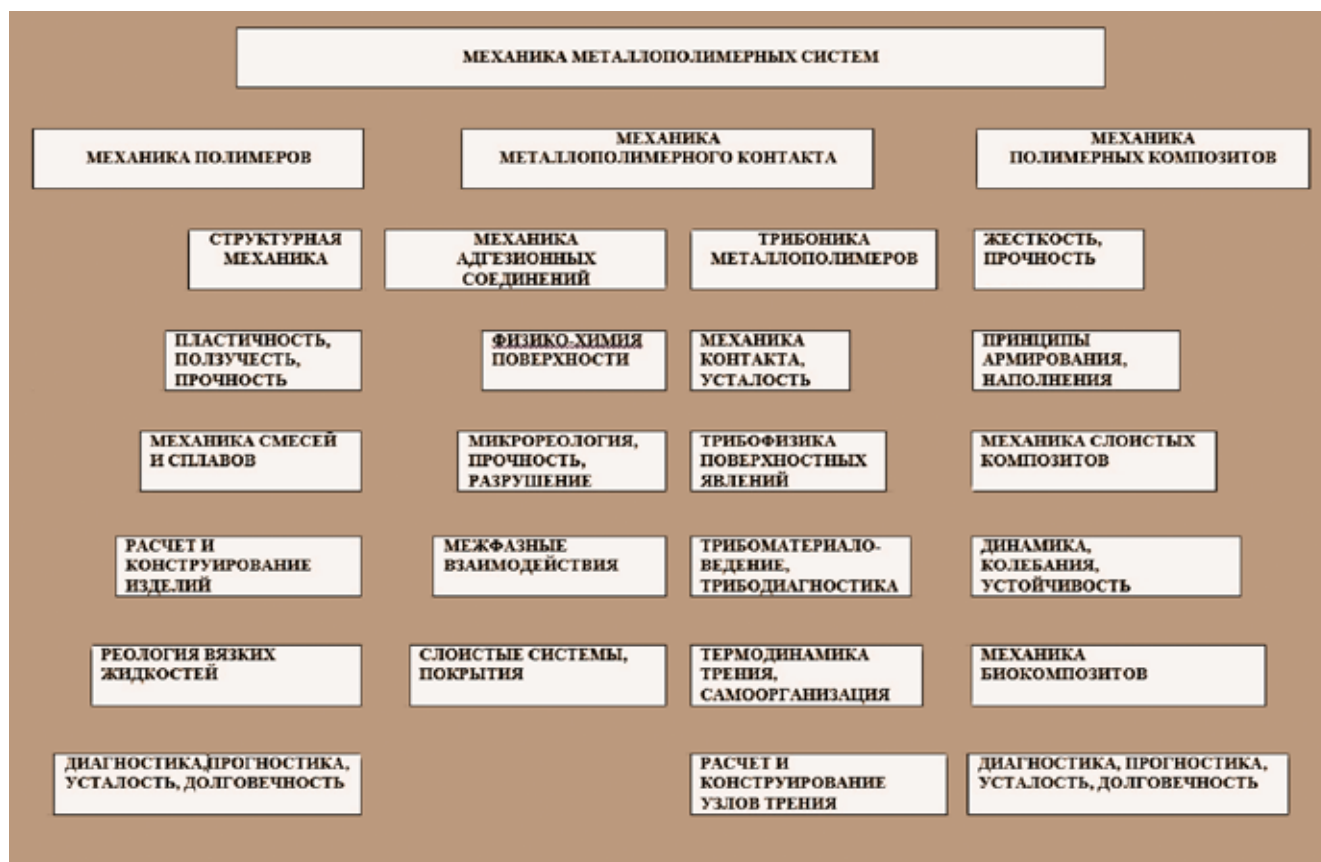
МЕХАНИКА МЕТАЛЛОПОЛИМЕРНЫХ СИСТЕМ

МЕХАНИКА ПОЛИМЕРОВ

МЕХАНИКА МЕТАЛЛОПОЛИМЕРНОГО КОНТАКТА

МЕХАНИКА ПОЛИМЕРНЫХ КОМПОЗИТОВ

СТРУКТУРНАЯ МЕХАНИКА

МЕХАНИКА АДГЕЗИОННЫХ СОЕДИНЕНИЙ

ТРИБОНИКА МЕТАЛЛОПОЛИМЕРОВ

ЖЕСТКОСТЬ, ПРОЧНОСТЬ

ПЛАСТИЧНОСТЬ, ПОЛЗУЧЕСТЬ, ПРОЧНОСТЬ

ФИЗИКО-ХИМИЯ ПОВЕРХНОСТИ

МЕХАНИКА КОНТАКТА, УСТАЛОСТЬ

ПРИНЦИПЫ АРМИРОВАНИЯ, НАПОЛНЕНИЯ

МЕХАНИКА СМЕСЕЙ И СПЛАВОВ

МИКРОРЕОЛОГИЯ, ПРОЧНОСТЬ, РАЗРУШЕНИЕ

ТРИБОФИЗИКА ПОВЕРХНОСТНЫХ ЯВЛЕНИЙ

МЕХАНИКА СЛОИСТЫХ КОМПОЗИТОВ

РАСЧЕТ И КОНСТРУИРОВАНИЕ ИЗДЕЛИЙ

МЕЖФАЗНЫЕ ВЗАИМОДЕЙСТВИЯ

ТРИБОМАТЕРИАЛОВЕДЕНИЕ, ТРИБОДИАГНОСТИКА

ДИНАМИКА, КОЛЕБАНИЯ, УСТОЙЧИВОСТЬ

РЕОЛОГИЯ ВЯЗКИХ ЖИДКОСТЕЙ

СЛОИСТЫЕ СИСТЕМЫ, ПОКРЫТИЯ

ТЕРМОДИНАМИКА ТРЕНИЯ, САМООРГАНИЗАЦИЯ

МЕХАНИКА БИОКОМПОЗИТОВ

ДИАГНОСТИКА,ПРОГНОСТИКА, УСТАЛОСТЬ, ДОЛГОВЕЧНОСТЬ

РАСЧЕТ И КОНСТРУИРОВАНИЕ УЗЛОВ ТРЕНИЯ

ДИАГНОСТИКА, ПРОГНОСТИКА, УСТАЛОСТЬ, ДОЛГОВЕЧНОСТЬ